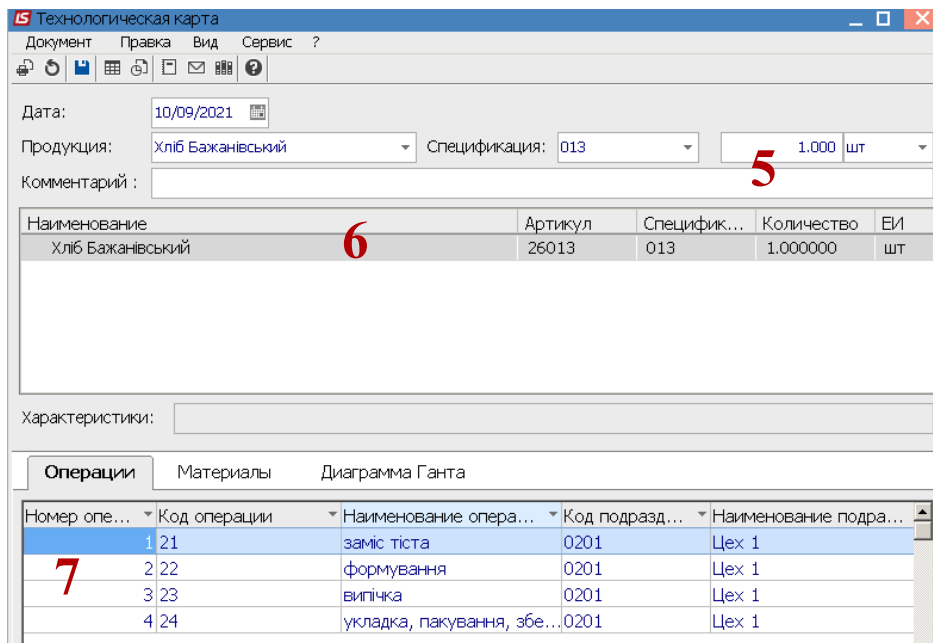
IS Технологическая карта

Документ Правка Вид Сервис ?

Дата: 10/09/2021

Продукция: Хліб Бажанівський Спецификация: 013 1.000 шт

5

Комментарий :

| Наименование | Артикул | Специфик... | Количество | ЕИ |
|---|---|---|---|---|
| Хліб Бажанівський | 26013 | 013 | 1.000000 | шт |

6

Характеристики:

Операции Материалы Диаграмма Ганта

| Номер опе... | Код операции | Наименование опера... | Код подразд... | Наименование подра... |
|---|---|---|---|---|
| 1 | 21 | заміс тіста | 0201 | Цех 1 |
| 2 | 22 | формування | 0201 | Цех 1 |
| 3 | 23 | випічка | 0201 | Цех 1 |
| 4 | 24 | укладка, пакування, збе... | 0201 | Цех 1 |

7